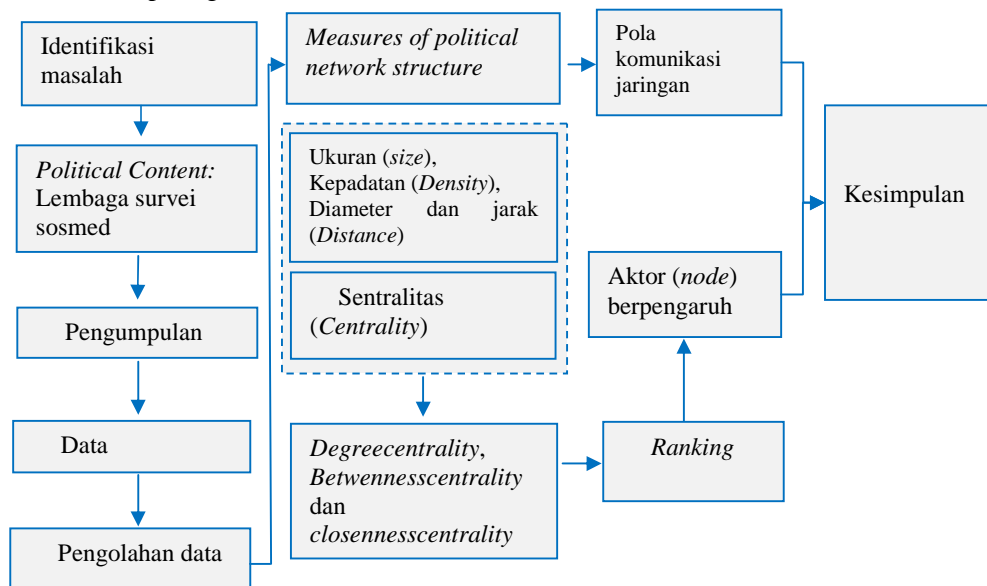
Identifikasi masalah

*Political Content:* Lembaga survei sosmed

Pengumpulan

Data

Pengolahan data

*Measures of political network structure*

Ukuran (*size*), Kepadatan (*Density*), Diameter dan jarak (*Distance*)

Sentralitas (*Centrality*)

*Degreecentrality*, *Betwennesscentrality* dan *closennesscentrality*

*Ranking*

Aktor (*node*) berpengaruh

Pola komunikasi jaringan

Kesimpulan